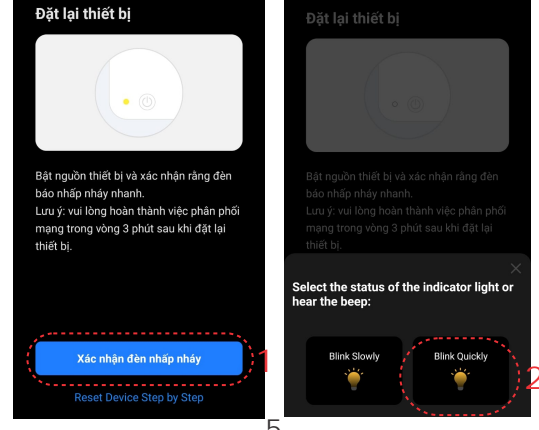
Đặt lại thiết bị

Bật nguồn thiết bị và xác nhận rằng đèn báo nhấp nháy nhanh.
Lưu ý: vui lòng hoàn thành việc phân phối mạng trong vòng 3 phút sau khi đặt lại thiết bị.

Xác nhận đèn nhấp nháy

1

Reset Device Step by Step

Đặt lại thiết bị

Bật nguồn thiết bị và xác nhận rằng đèn báo nhấp nháy nhanh.
Lưu ý: vui lòng hoàn thành việc phân phối mạng trong vòng 3 phút sau khi đặt lại thiết bị.

Select the status of the indicator light or hear the beep:

Blink Slowly

Blink Quickly

2

5